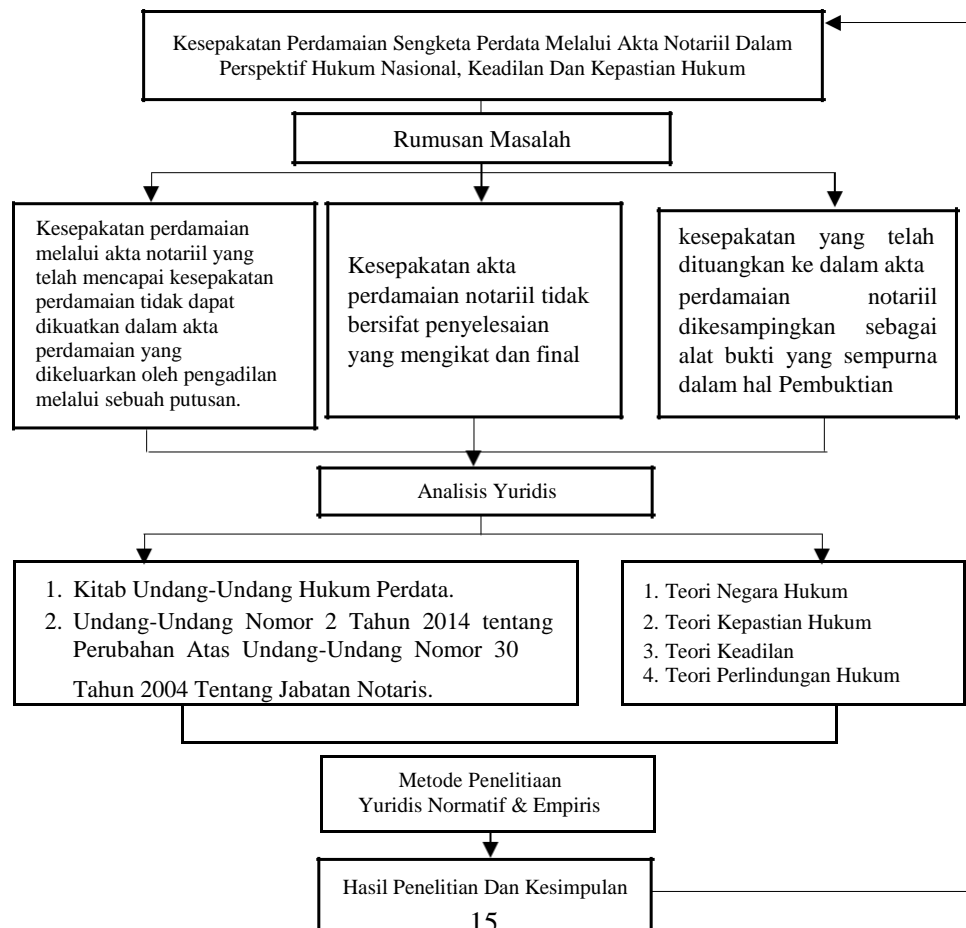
Kesepakatan Perdamaian Sengketa Perdata Melalui Akta Notariil Dalam Perspektif Hukum Nasional, Keadilan Dan Kepastian Hukum

Rumusan Masalah

Kesepakatan perdamaian melalui akta notariil yang telah mencapai kesepakatan perdamaian tidak dapat dikuatkan dalam akta perdamaian yang dikeluarkan oleh pengadilan melalui sebuah putusan.

Kesepakatan akta perdamaian notariil tidak bersifat penyelesaian yang mengikat dan final

kesepakatan yang telah dituangkan ke dalam akta perdamaian notariil dikesampingkan sebagai alat bukti yang sempurna dalam hal Pembuktian

Analisis Yuridis

1. Kitab Undang-Undang Hukum Perdata.
2. Undang-Undang Nomor 2 Tahun 2014 tentang Perubahan Atas Undang-Undang Nomor 30 Tahun 2004 Tentang Jabatan Notaris.

1. Teori Negara Hukum
2. Teori Kepastian Hukum
3. Teori Keadilan
4. Teori Perlindungan Hukum

Metode Penelitiaan
Yuridis Normatif & Empiris

Hasil Penelitian Dan Kesimpulan

15